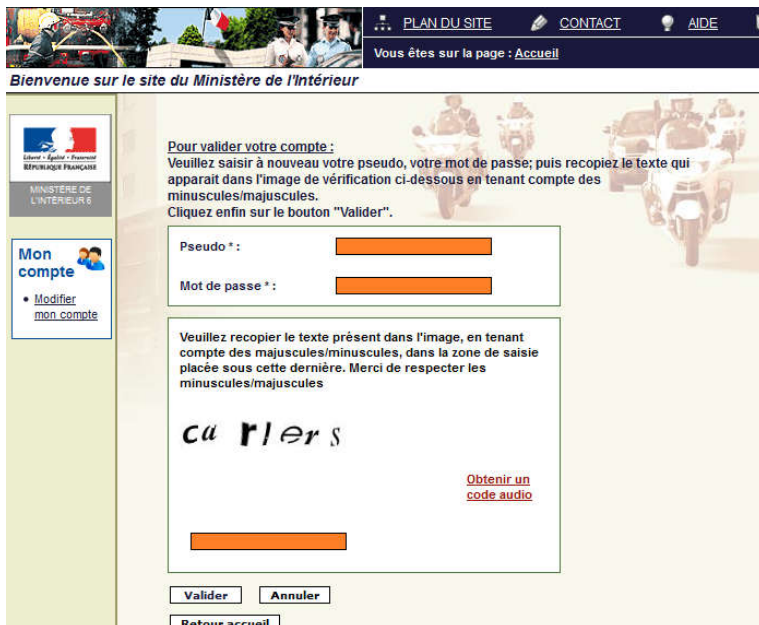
PLAN DU SITE CONTACT AIDE

Vous êtes sur la page : Accueil

Bienvenue sur le site du Ministère de l'Intérieur

Liberté • Égalité • Fraternité
RÉPUBLIQUE FRANÇAISE

MINISTÈRE DE L'INTÉRIEUR 6

Mon compte

• Modifier mon compte

Pour valider votre compte :
Veuillez saisir à nouveau votre pseudo, votre mot de passe; puis recopiez le texte qui apparait dans l'image de vérification ci-dessous en tenant compte des minuscules/majuscules.
Cliquez enfin sur le bouton "Valider".

Pseudo * :

Mot de passe * :

Veuillez recopier le texte présent dans l'image, en tenant compte des majuscules/minuscules, dans la zone de saisie placée sous cette dernière. Merci de respecter les minuscules/majuscules

ca rlers

Obtenir un code audio

Valider Annuler

Retour accueil